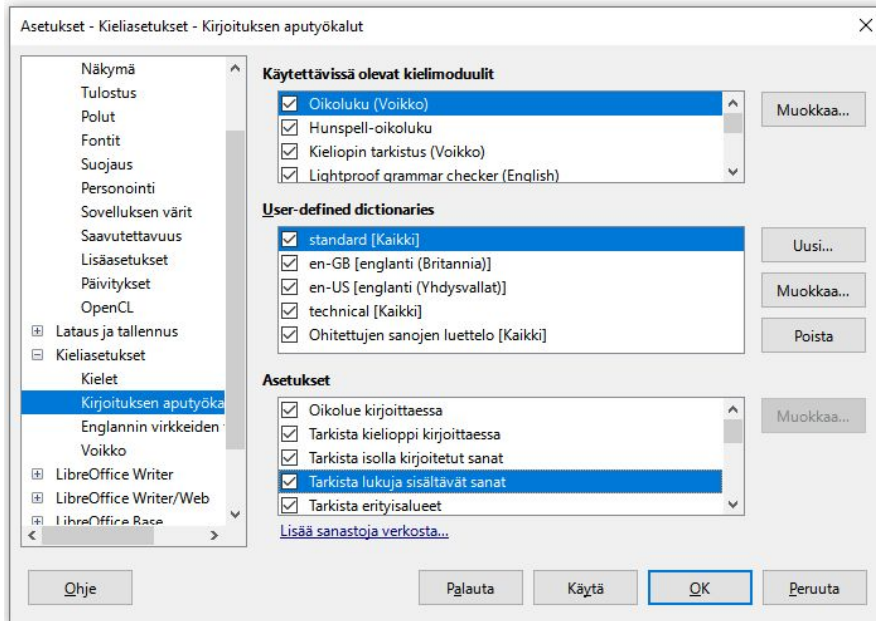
Asetukset - Kieliasetukset - Kirjoituksen aputyökalut

Näkymä
Tulostus
Polut
Fontit
Suojaus
Personointi
Sovelluksen värit
Saavutettavuus
Lisäasetukset
Päivitykset
OpenCL
Lataus ja tallennus
Kieliasetukset
Kielet
Kirjoituksen aputyöka
Englannin virkkeiden
Voikko
LibreOffice Writer
LibreOffice Writer/Web
LibreOffice Base

Käytettävissä olevat kielimoduulit
Oikoluku (Voikko)
Hunspell-oikoluku
Kieliopin tarkistus (Voikko)
Lightproof grammar checker (English)
Muokkaa...

User-defined dictionaries
standard [Kaikki]
en-GB [englanti (Britannia)]
en-US [englanti (Yhdysvallat)]
technical [Kaikki]
Ohitettujen sanojen luettelo [Kaikki]
Uusi...
Muokkaa...
Poista

Asetukset
Oikolue kirjoittaessa
Tarkista kielioppi kirjoittaessa
Tarkista isolla kirjoitetut sanat
Tarkista lukuja sisältävät sanat
Tarkista erityisalueet
Muokkaa...
Lisää sanastoja verkosta...

Ohje
Palauta
Käytä
OK
Peruuta